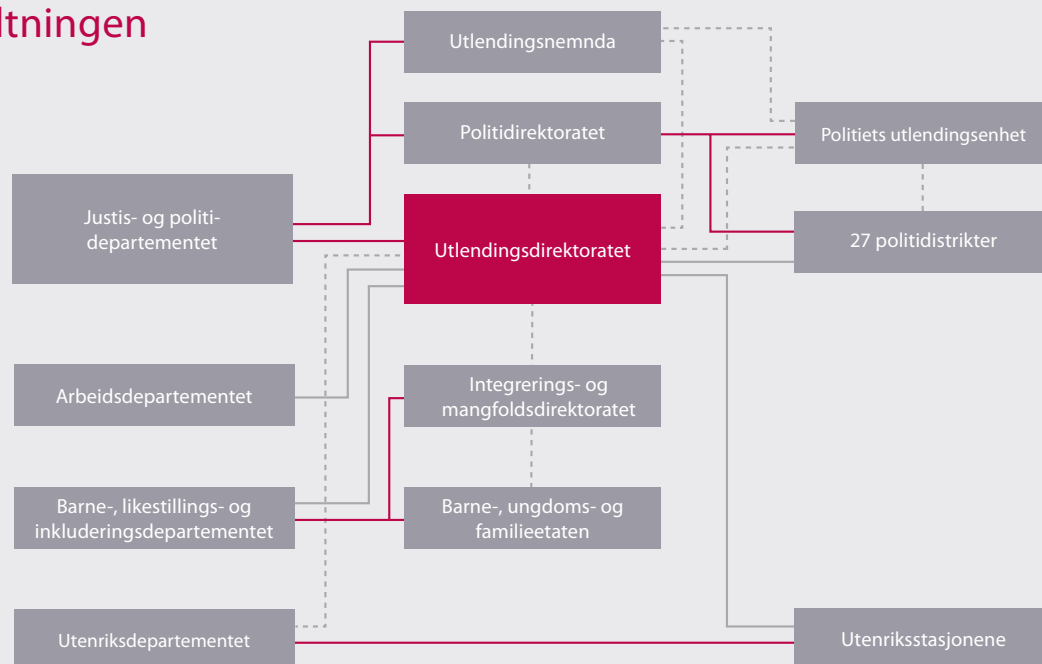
ltningen

Utlendingsnemnda

Politidirektoratet

Politiets utlendingsenhet

Justis- og politidepartementet

Utlendingsdirektoratet

27 politidistrikter

Arbeidsdepartementet

Integrerings- og mangfoldsdirektoratet

Barne-, likestillings- og inkluderingsdepartementet

Barne-, ungdoms- og familieetaten

Utenriksdepartementet

Utenriksstasjonene